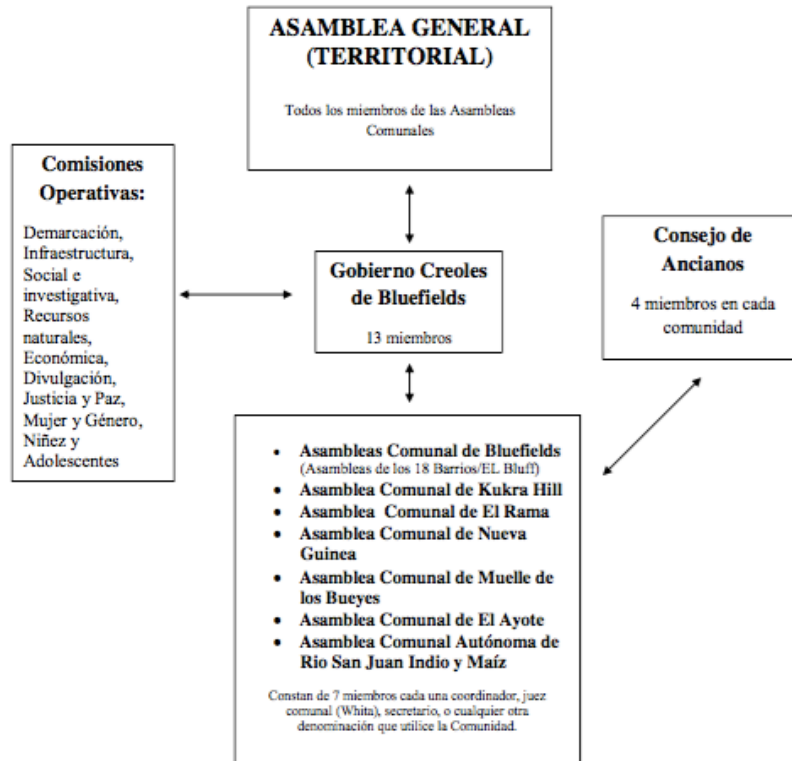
ASAMBLEA GENERAL (TERRITORIAL)

Todos los miembros de las Asambleas Comunales

Comisiones Operativas:

Demarcación, Infraestructura, Social e investigativa, Recursos naturales, Económica, Divulgación, Justicia y Paz, Mujer y Género, Niñez y Adolescentes

Gobierno Creoles de Bluefields

13 miembros

Consejo de Ancianos

4 miembros en cada comunidad

- Asambleas Comunal de Bluefields (Asambleas de los 18 Barrios/EL Bluff)
- Asamblea Comunal de Kukra Hill
- Asamblea Comunal de El Rama
- Asamblea Comunal de Nueva Guinea
- Asamblea Comunal de Muelle de los Bueyes
- Asamblea Comunal de El Ayote
- Asamblea Comunal Autónoma de Rio San Juan Indio y Maíz

Constan de 7 miembros cada una coordinador, juez comunal (Whita), secretario, o cualquier otra denominación que utilice la Comunidad.